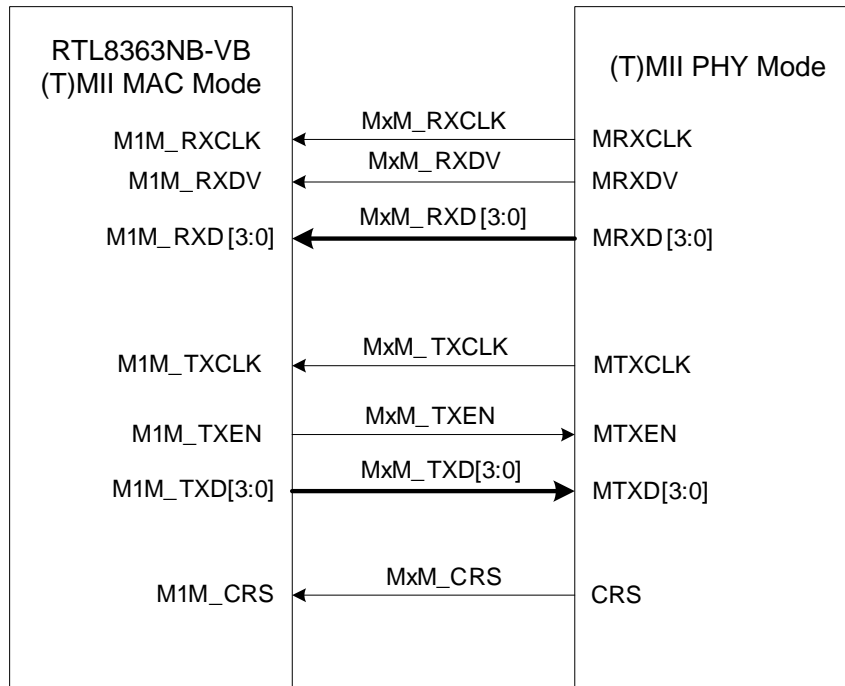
RTL8363NB-VB
(T)MII MAC Mode

(T)MII PHY Mode

M1M_RXCLK
MxM_RXCLK
MRXCLK

M1M_RXDV
MxM_RXDV
MRXDV

M1M_RXD[3:0]
MxM_RXD[3:0]
MRXD[3:0]

M1M_TXCLK
MxM_TXCLK
MTXCLK

M1M_TXEN
MxM_TXEN
MTXEN

M1M_TXD[3:0]
MxM_TXD[3:0]
MTXD[3:0]

M1M_CRS
MxM_CRS
CRS